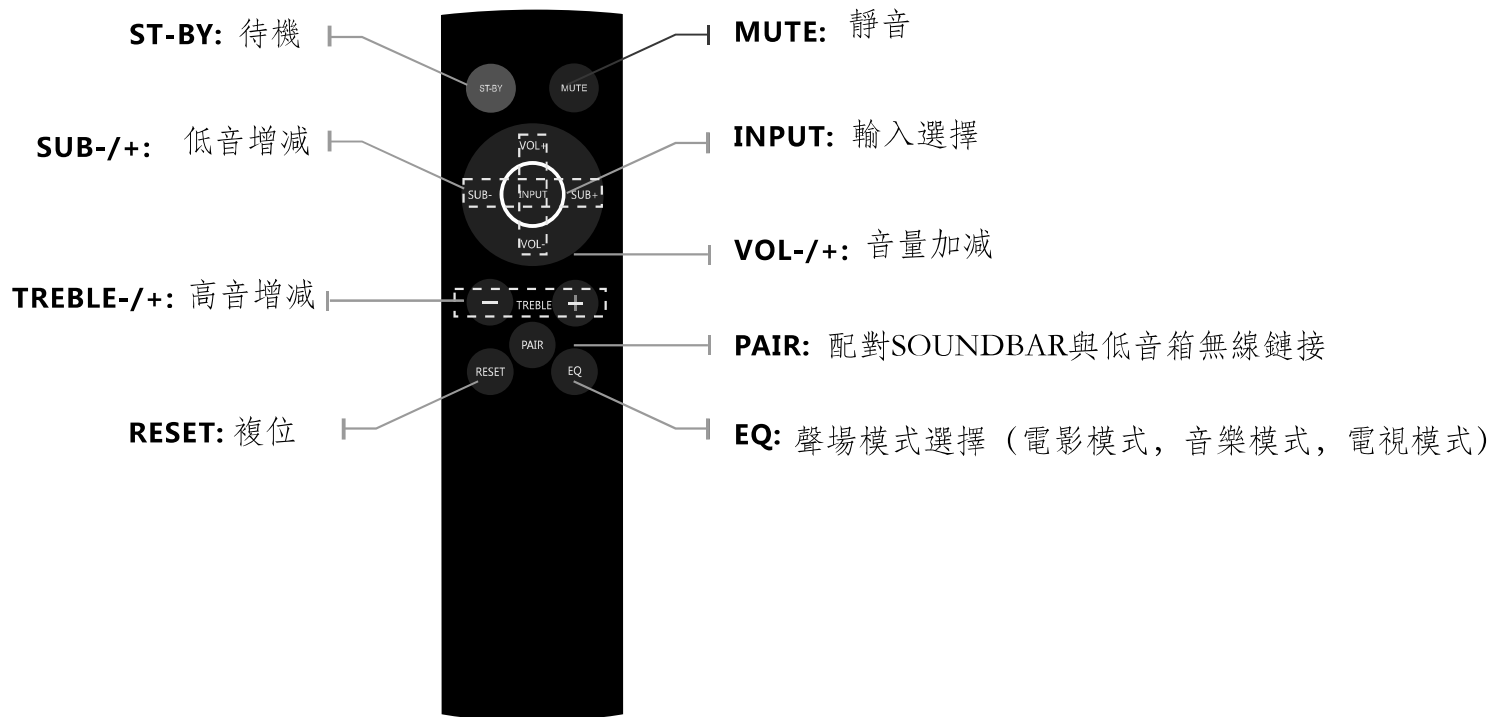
ST-BY: 待機

MUTE: 靜音

ST-BY

MUTE

SUB-/+: 低音增減

INPUT: 輸入選擇

VOL+

SUB-

INPUT

SUB+

VOL-

VOL-/+: 音量加減

TREBLE-/+: 高音增減

−

TREBLE

+

PAIR

PAIR: 配對SOUNDBAR與低音箱無線鏈接

RESET

EQ

RESET: 複位

EQ: 聲場模式選擇（電影模式，音樂模式，電視模式）